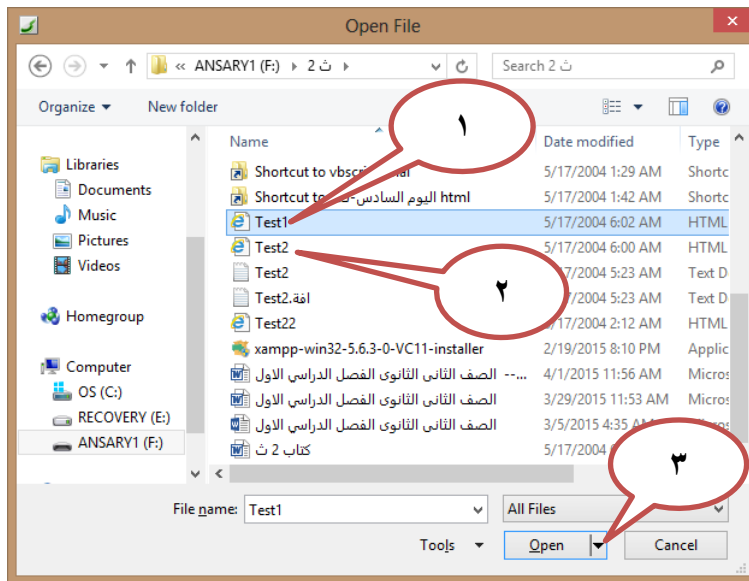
Open File

« ANSARY1 (F:) ▸ 2 ث ▸

Search 2 ث

Organize ▾ New folder

Libraries
Documents
Music
Pictures
Videos

Homegroup

Computer
OS (C:)
RECOVERY (E:)
ANSARY1 (F:)

Name

Date modified

Type

Shortcut to vbscri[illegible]

5/17/2004 1:29 AM

Shortc

Shortcut to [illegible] اليوم السادس html

5/17/2004 1:42 AM

Shortc

Test1

5/17/2004 6:02 AM

HTML

Test2

5/17/2004 6:00 AM

HTML

Test2

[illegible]7/2004 5:23 AM

Text D

Test2.افة

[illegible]7/2004 5:23 AM

Text D

Test22

5/17/2004 2:12 AM

HTML

xampp-win32-5.6.3-0-VC11-installer

2/19/2015 8:10 PM

Applic

--الصف الثانى الثانوى الفصل الدراسي الاول

4/1/2015 11:56 AM

Micros

الصف الثانى الثانوى الفصل الدراسي الاول

3/29/2015 11:53 AM

Micros

الصف الثانى الثانوى الفصل الدراسي الاول

3/5/2015 4:35 AM

Micros

كتاب 2 ث

5/17/2004

١

٢

٣

File name: Test1

All Files

Tools ▾

Open

Cancel